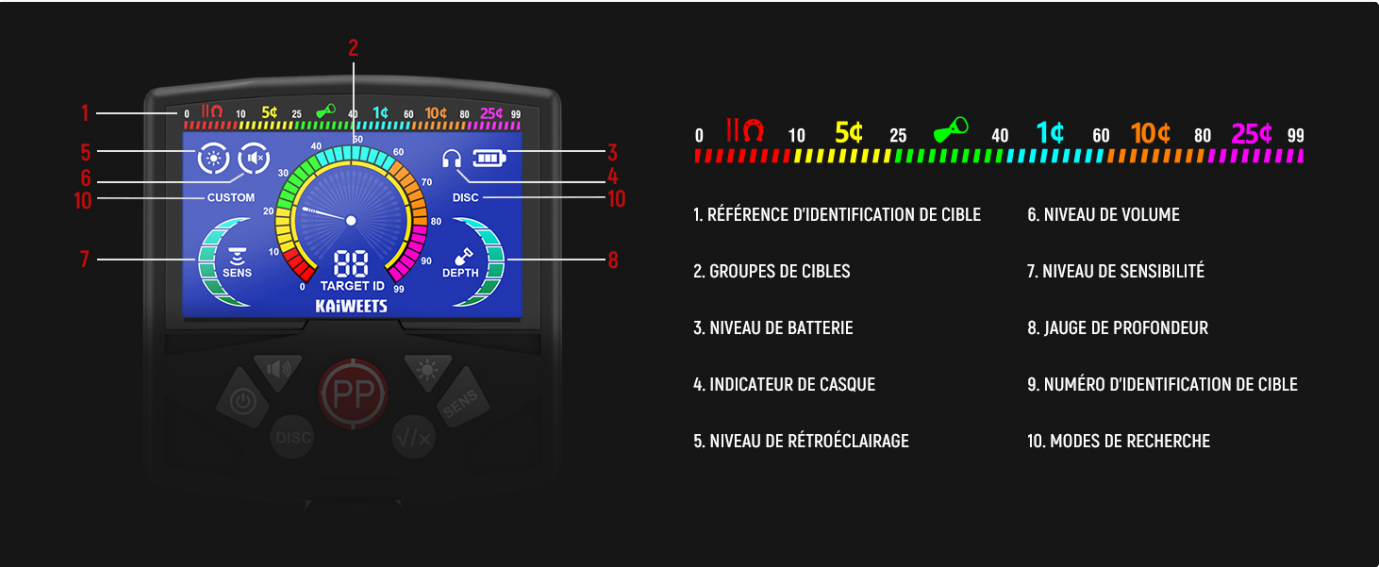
2

1 0 10 5¢ 25 40 1¢ 60 10¢ 80 25¢ 99

5 6 10 CUSTOM

3 4 DISC 10

50 40 60 30 70 20 80 10 90 0 99

7 SENS

88 TARGET ID

KAIWEETS

DEPTH 8

PP

DISC

SENS

0 10 5¢ 25 40 1¢ 60 10¢ 80 25¢ 99

1. RÉFÉRENCE D'IDENTIFICATION DE CIBLE

2. GROUPES DE CIBLES

3. NIVEAU DE BATTERIE

4. INDICATEUR DE CASQUE

5. NIVEAU DE RÉTROÉCLAIRAGE

6. NIVEAU DE VOLUME

7. NIVEAU DE SENSIBILITÉ

8. JAUGE DE PROFONDEUR

9. NUMÉRO D'IDENTIFICATION DE CIBLE

10. MODES DE RECHERCHE